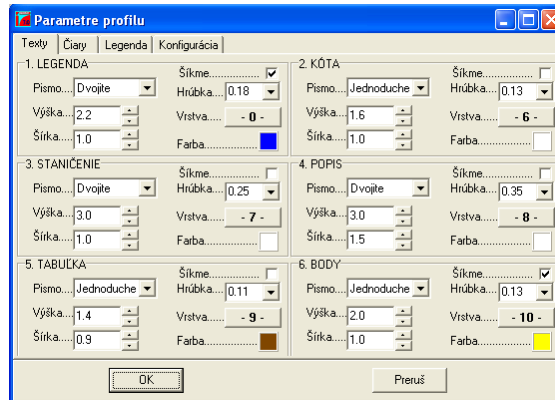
Parametre profilu

Texty | Čiary | Legenda | Konfigurácia

1. LEGENDA
Pismo.... Dvojite
Výška... 2.2
Šírka.... 1.0
Šikme.............. ✓
Hrúbka.... 0.18
Vrstva...... - 0 -
Farba..............

2. KÓTA
Pismo.... Jednoduche
Výška... 1.6
Šírka.... 1.0
Šikme..............
Hrúbka.... 0.13
Vrstva...... - 6 -
Farba..............

3. STANIČENIE
Pismo.... Dvojite
Výška... 3.0
Šírka.... 1.0
Šikme..............
Hrúbka.... 0.25
Vrstva...... - 7 -
Farba..............

4. POPIS
Pismo.... Dvojite
Výška... 3.0
Šírka.... 1.5
Šikme..............
Hrúbka.... 0.35
Vrstva...... - 8 -
Farba..............

5. TABUĽKA
Pismo.... Jednoduche
Výška... 1.4
Šírka.... 0.9
Šikme..............
Hrúbka.... 0.11
Vrstva...... - 9 -
Farba..............

6. BODY
Pismo.... Jednoduche
Výška... 2.0
Šírka.... 1.0
Šikme.............. ✓
Hrúbka.... 0.13
Vrstva...... - 10 -
Farba..............

OK
Preruš